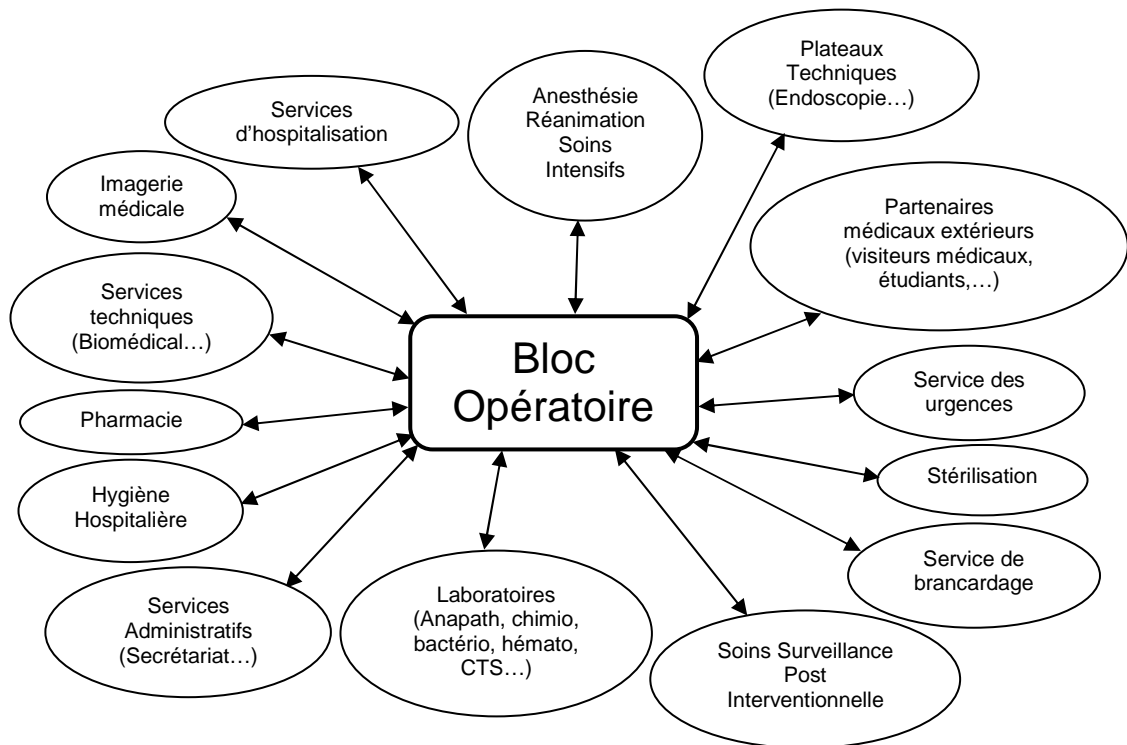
Plateaux Techniques (Endoscopie…)

Services d'hospitalisation

Anesthésie Réanimation Soins Intensifs

Imagerie médicale

Partenaires médicaux extérieurs (visiteurs médicaux, étudiants,…)

Services techniques (Biomédical…)

Bloc Opératoire

Service des urgences

Pharmacie

Stérilisation

Hygiène Hospitalière

Service de brancardage

Services Administratifs (Secrétariat…)

Laboratoires (Anapath, chimio, bactério, hémato, CTS…)

Soins Surveillance Post Interventionnelle